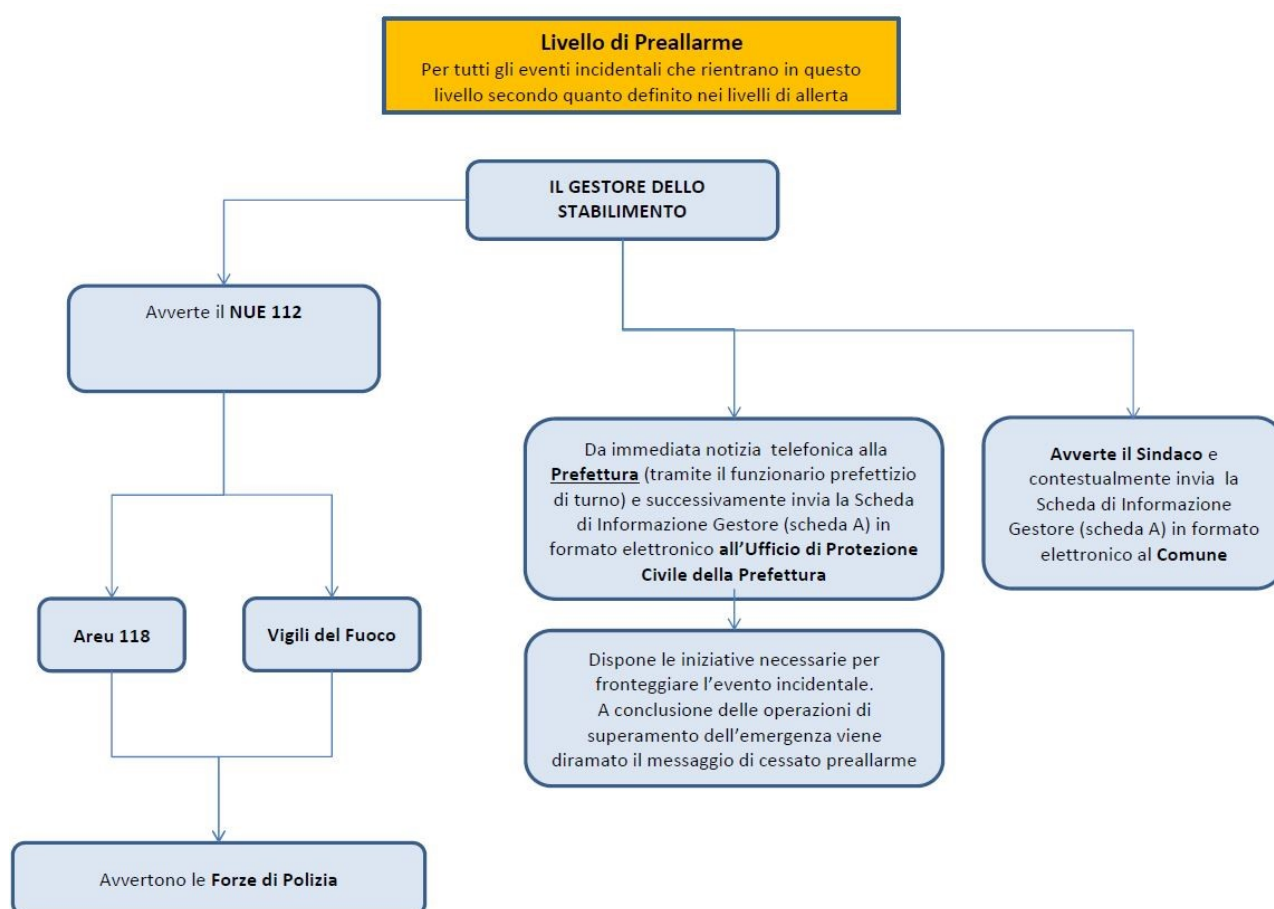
**Livello di Preallarme**
Per tutti gli eventi incidentali che rientrano in questo livello secondo quanto definito nei livelli di allerta

**IL GESTORE DELLO STABILIMENTO**

Avverte il **NUE 112**

**Areu 118**

**Vigili del Fuoco**

Avvertono le **Forze di Polizia**

Da immediata notizia telefonica alla **Prefettura** (tramite il funzionario prefettizio di turno) e successivamente invia la Scheda di Informazione Gestore (scheda A) in formato elettronico **all'Ufficio di Protezione Civile della Prefettura**

Dispone le iniziative necessarie per fronteggiare l'evento incidentale. A conclusione delle operazioni di superamento dell'emergenza viene diramato il messaggio di cessato preallarme

**Avverte il Sindaco** e contestualmente invia la Scheda di Informazione Gestore (scheda A) in formato elettronico al **Comune**